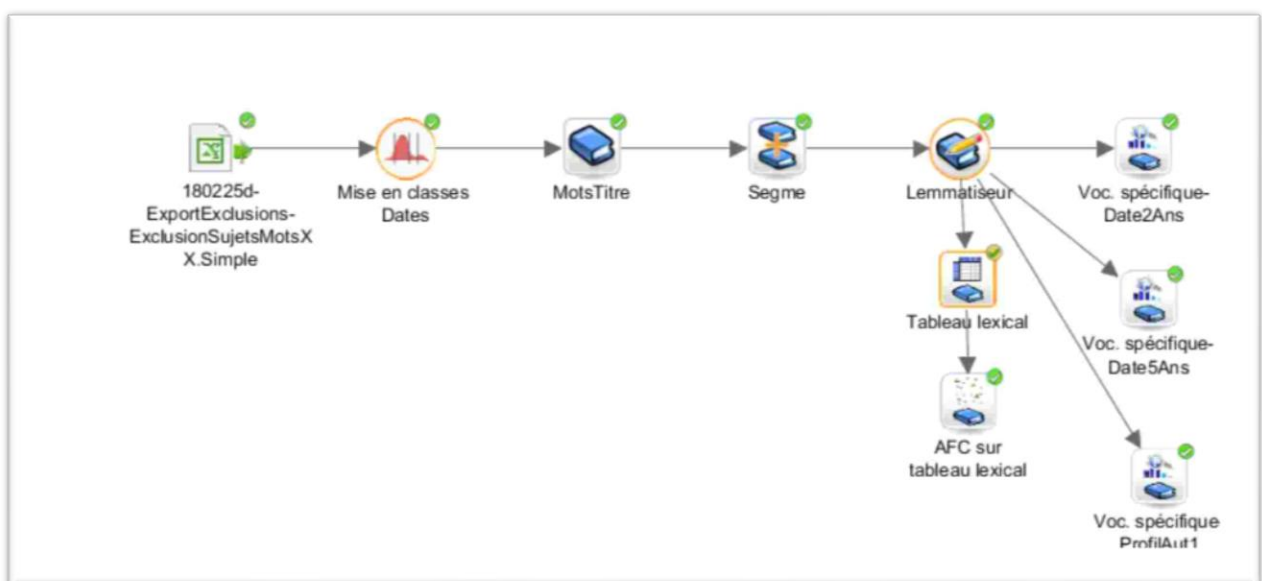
180225d-ExportExclusions-ExclusionSujetsMotsXX.Simple

Mise en classes Dates

MotsTitre

Segme

Lemmatiseur

Voc. spécifique-Date2Ans

Tableau lexical

Voc. spécifique-Date5Ans

AFC sur tableau lexical

Voc. spécifique ProfilAut1